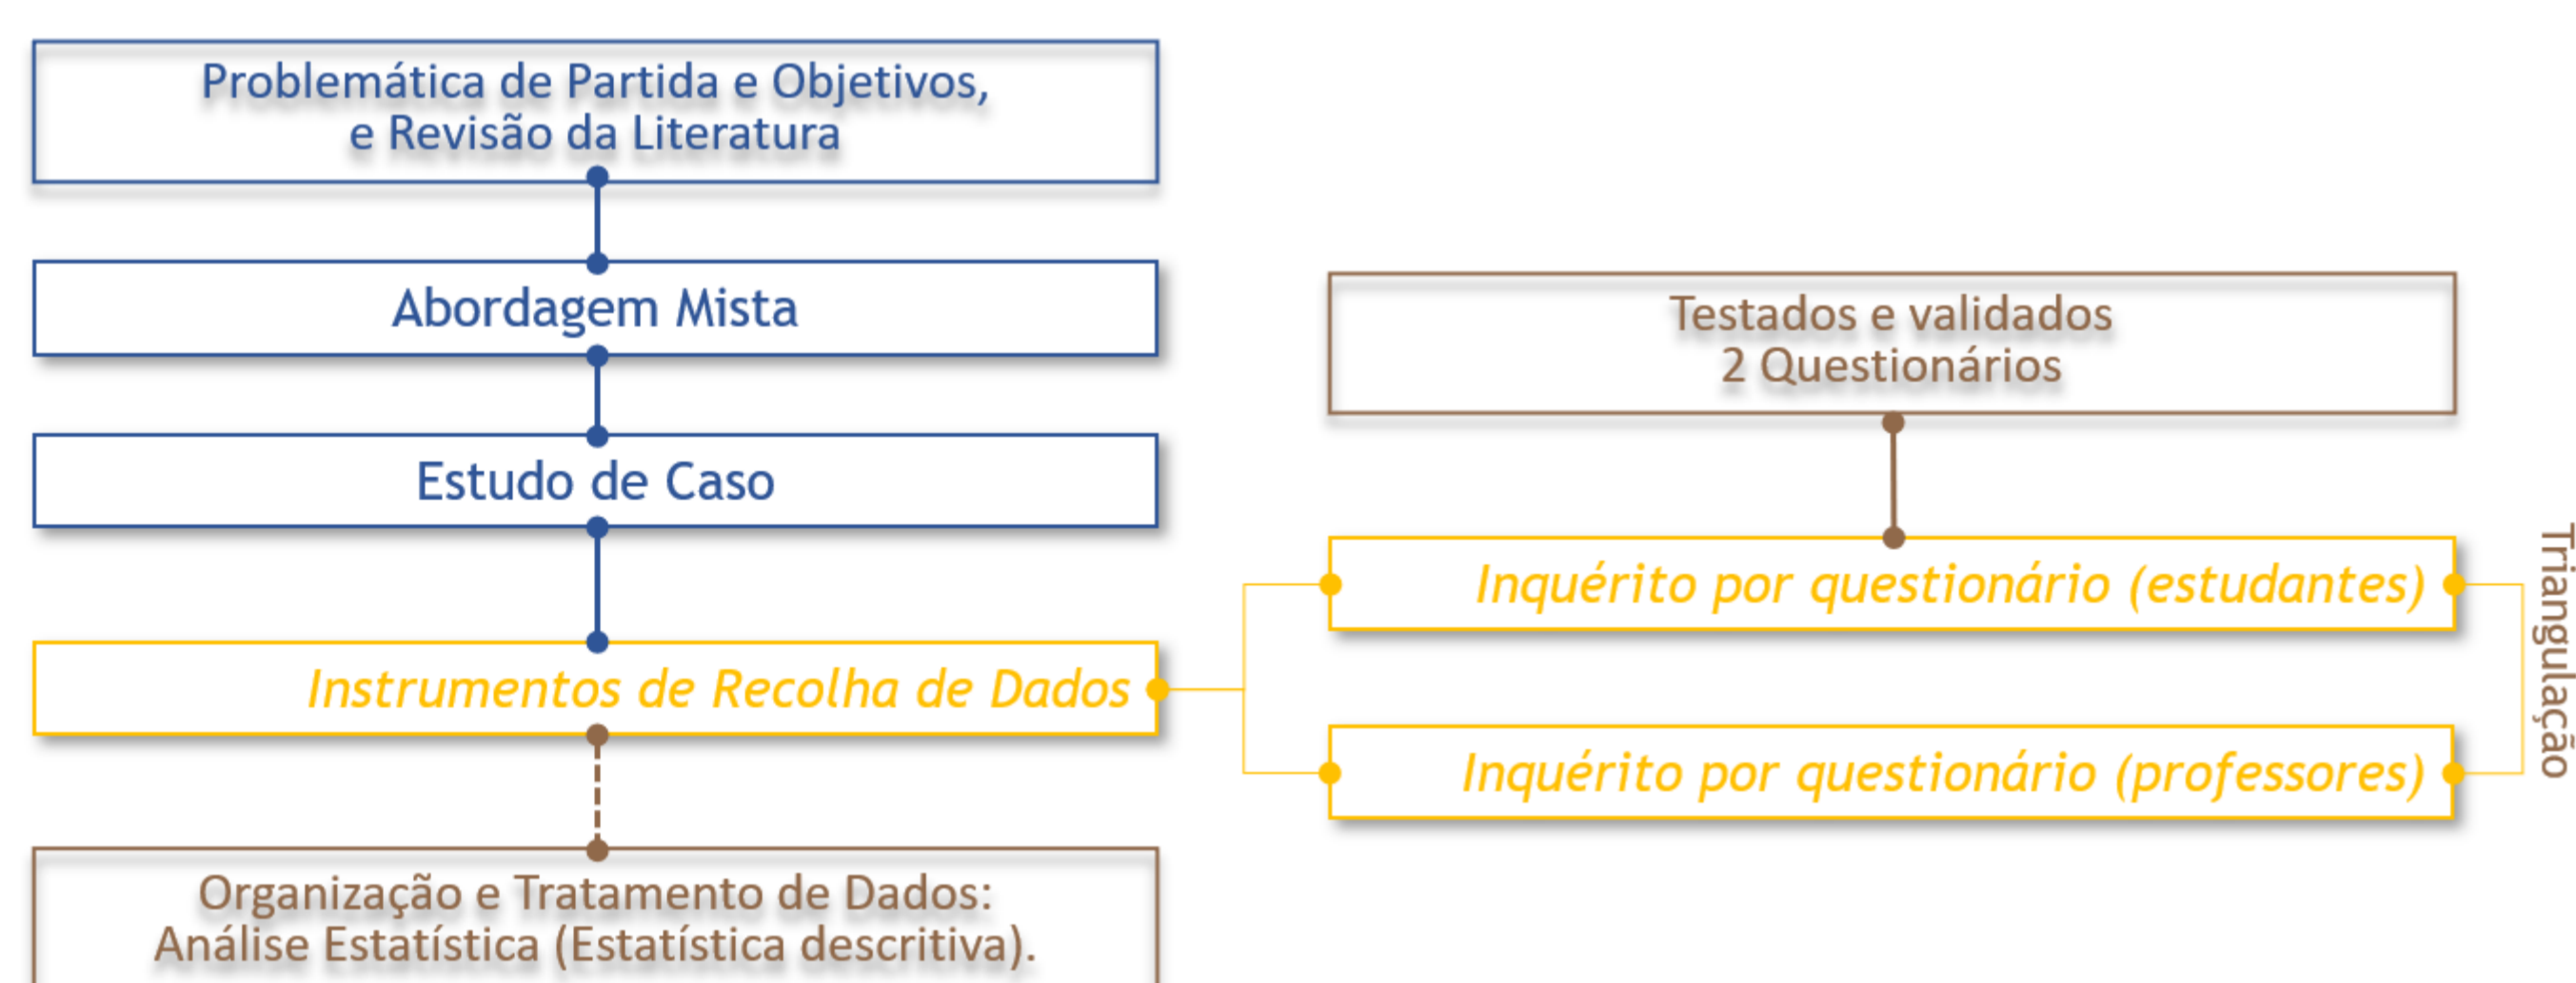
Problemática de Partida e Objetivos, e Revisão da Literatura

Abordagem Mista

Estudo de Caso

Instrumentos de Recolha de Dados

Organização e Tratamento de Dados: Análise Estatística (Estatística descritiva).

Testados e validados 2 Questionários

Inquérito por questionário (estudantes)

Inquérito por questionário (professores)

Triangulação